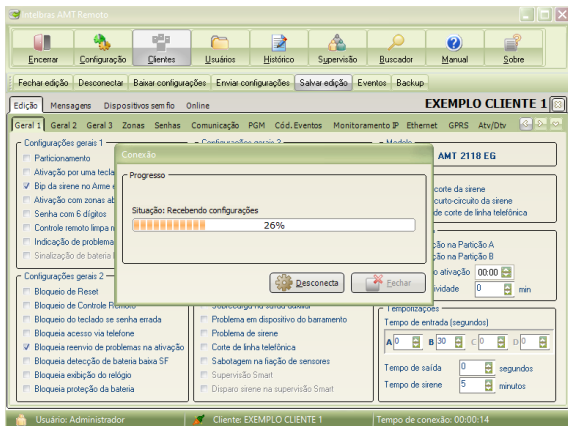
Intelbras AMT Remoto

Encerrar | Configuração | Clientes | Usuários | Histórico | Supervisão | Buscador | Manual | Sobre

Fechar edição | Desconectar | Baixar configurações | Enviar configurações | Salvar edição | Eventos | Backup

Edição | Mensagens | Dispositivos sem fio | Online

EXEMPLO CLIENTE 1

Geral 1 | Geral 2 | Geral 3 | Zonas | Senhas | Comunicação | PGM | Cód. Eventos | Monitoramento IP | Ethernet | GPRS | Atv/Dtv

Configurações gerais 1
Particionamento
Ativação por uma tecla
Bip da sirene no Arme e
Ativação com zonas ab
Senha com 6 dígitos
Controle remoto limpa m
Indicação de problema
Sinalização de bateria

Configurações gerais 3

Modelo
AMT 2118 EG

corte da sirene
curto-circuito da sirene
de corte de linha telefônica

ção na Partição A
ção na Partição B
o ativação 00:00
vidade 0 min

Conexão

Progresso

Situação: Recebendo configurações

26%

Desconecta | Fechar

Configurações gerais 2
Bloqueio de Reset
Bloqueio de Controle Remoto
Bloqueio do teclado se senha errada
Bloqueia acesso via telefone
Bloqueia reenvio de problemas na ativação
Bloqueia detecção de bateria baixa SF
Bloqueia exibição do relógio
Bloqueio proteção da bateria

Sobrecarga na saída auxiliar
Problema em dispositivo do barramento
Problema de sirene
Corte da linha telefônica
Sabotagem na fiação de sensores
Supervisão Smart
Disparo sirene na supervisão Smart

Temporizações
Tempo de entrada (segundos)
A 0 | B 30 | C 0 | D 0
Tempo de saída 0 segundos
Tempo de sirene 5 minutos

Usuário: Administrador | Cliente: EXEMPLO CLIENTE 1 | Tempo de conexão: 00:00:14